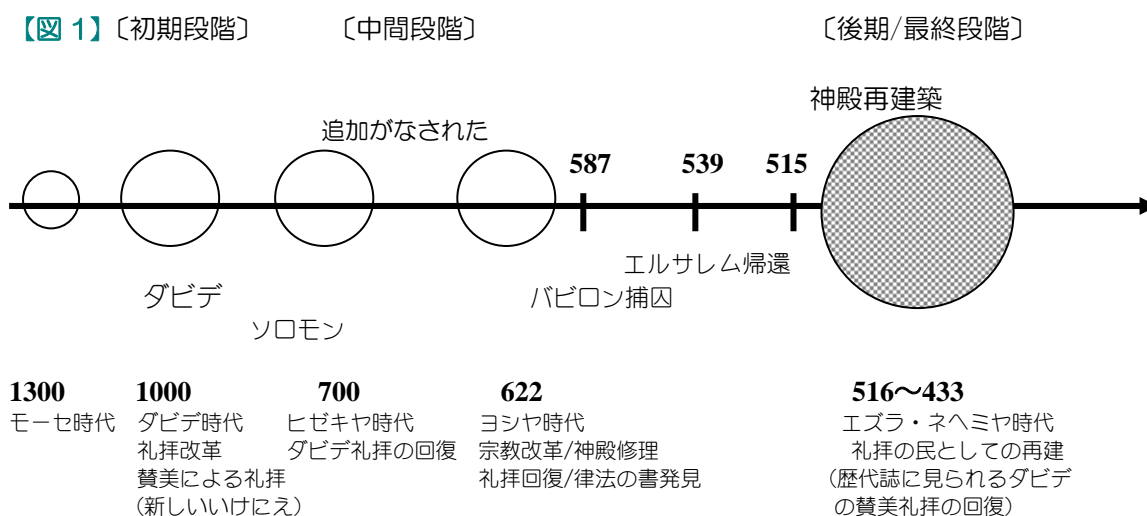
【図 1】〔初期段階〕 〔中間段階〕 〔後期/最終段階〕

追加がなされた

神殿再建築

587 539 515

エルサレム帰還

ダビデ

バビロン捕囚

ソロモン

1300
モーセ時代

1000
ダビデ時代
礼拝改革
賛美による礼拝
(新しいいけにえ)

700
ヒゼキヤ時代
ダビデ礼拝の回復

622
ヨシヤ時代
宗教改革/神殿修理
礼拝回復/律法の書発見

516〜433
エズラ・ネヘミヤ時代
礼拝の民としての再建
(歴代誌に見られるダビデの賛美礼拝の回復)